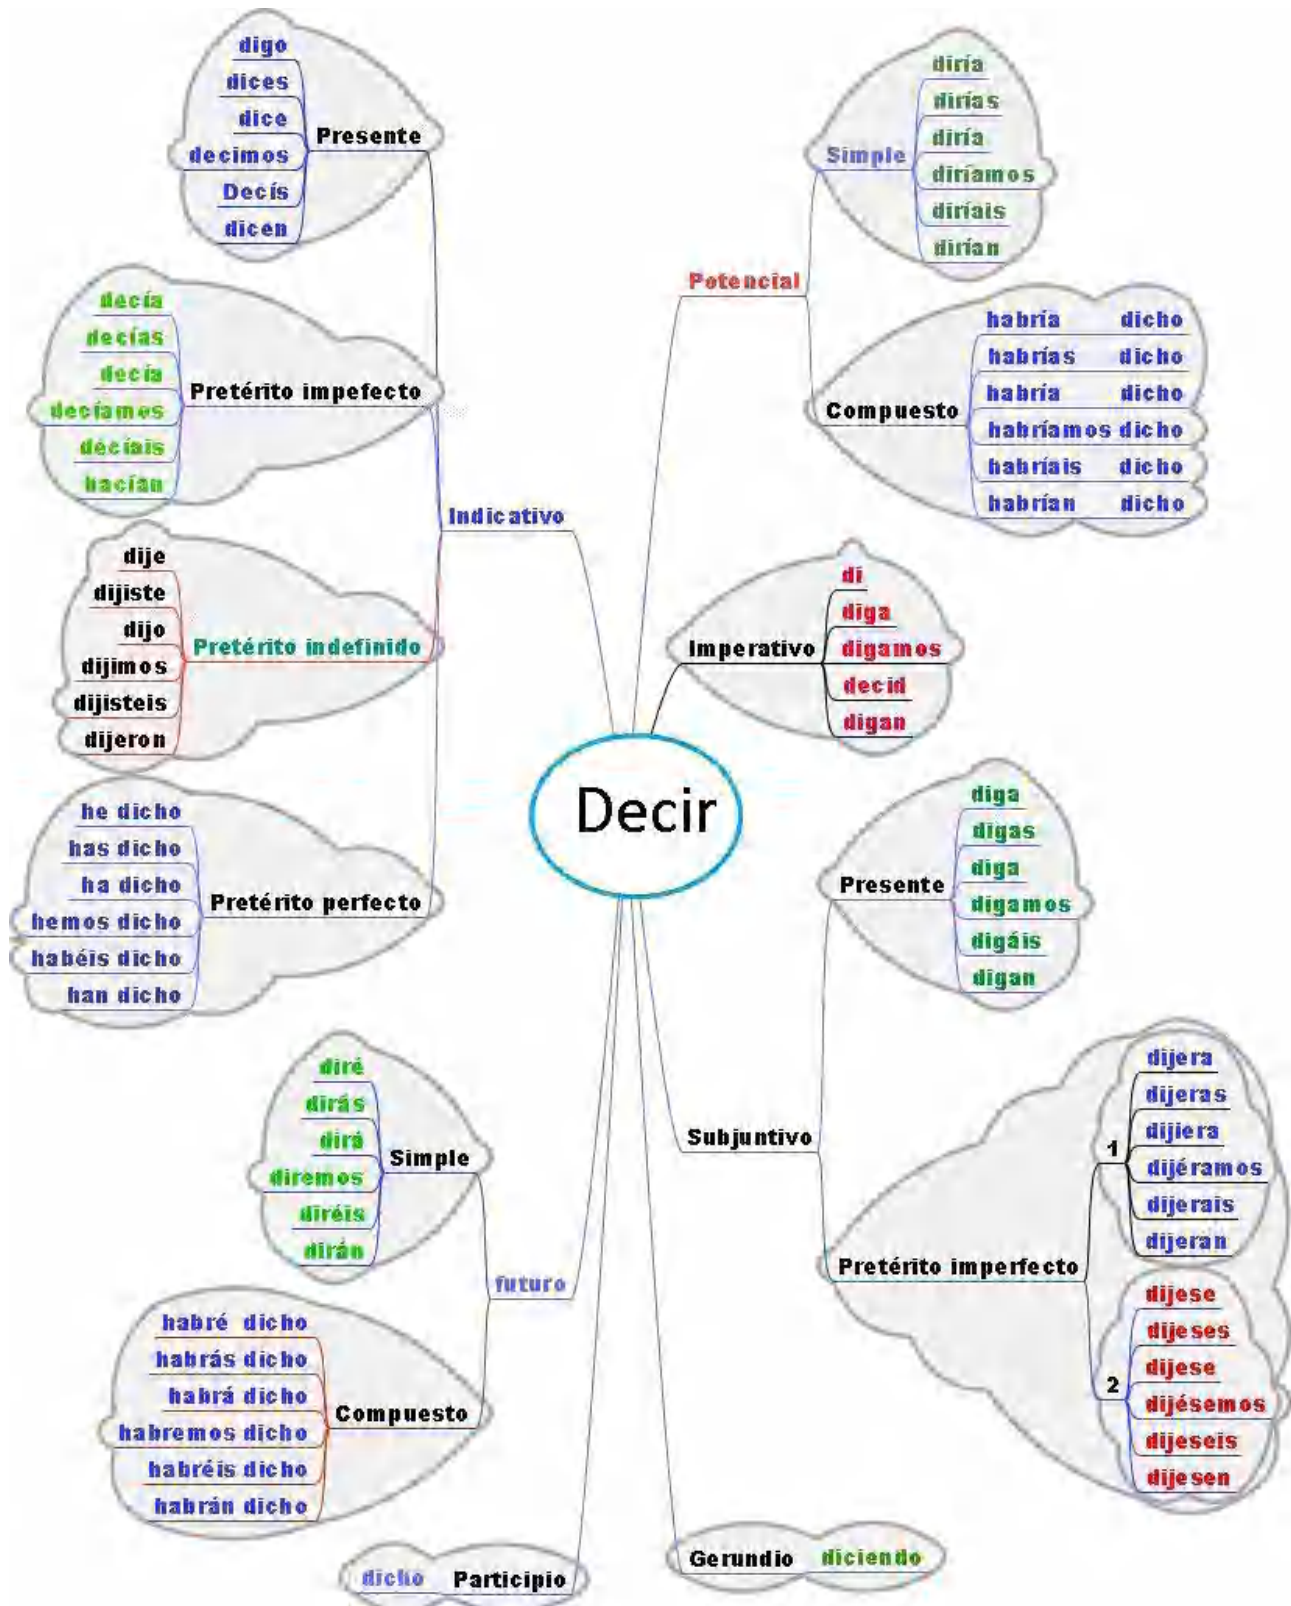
Decir

Indicativo

Presente
digo
dices
dice
decimos
Decís
dicen

Pretérito impefecto
decía
decías
decía
decíamos
decíais
hacían

Pretérito indefinido
dije
dijiste
dijo
dijimos
dijisteis
dijeron

Pretérito perfecto
he dicho
has dicho
ha dicho
hemos dicho
habéis dicho
han dicho

futuro

Simple
diré
dirás
dirá
diremos
diréis
dirán

Compuesto
habré dicho
habrás dicho
habrá dicho
habremos dicho
habréis dicho
habrán dicho

Participio
dicho

Potencial

Simple
diría
dirías
diría
diríamos
diríais
dirían

Compuesto
habría dicho
habrías dicho
habría dicho
habríamos dicho
habríais dicho
habrían dicho

Imperativo
di
diga
digamos
decid
digan

Subjuntivo

Presente
diga
digas
diga
digamos
digáis
digan

Pretérito imperfecto
1
dijera
dijeras
dijiera
dijéramos
dijerais
dijeran
2
dijese
dijeses
dijese
dijésemos
dijeseis
dijesen

Gerundio
diciendo